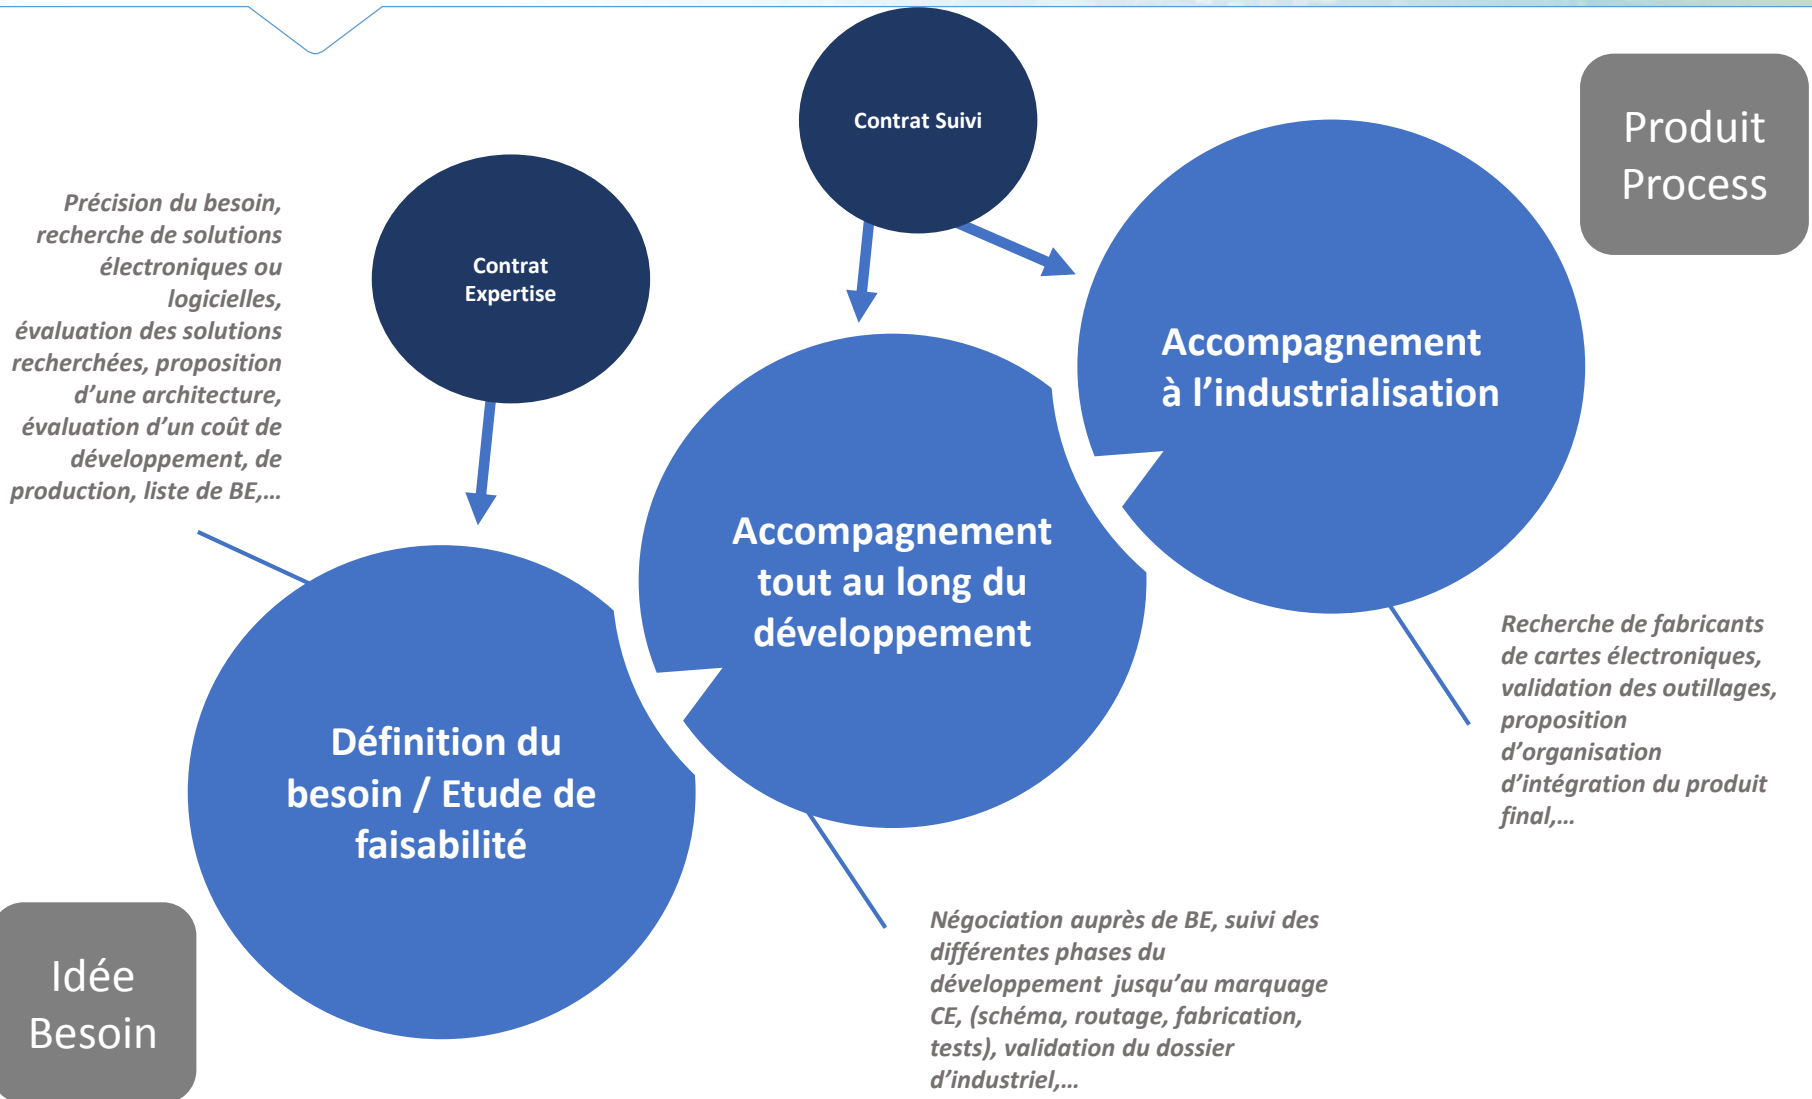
Contrat Suivi

Produit Process

Précision du besoin, recherche de solutions électroniques ou logicielles, évaluation des solutions recherchées, proposition d'une architecture, évaluation d'un coût de développement, de production, liste de BE,…

Contrat Expertise

Accompagnement à l'industrialisation

Accompagnement tout au long du développement

Recherche de fabricants de cartes électroniques, validation des outillages, proposition d'organisation d'intégration du produit final,…

Définition du besoin / Etude de faisabilité

Idée Besoin

Négociation auprès de BE, suivi des différentes phases du développement jusqu'au marquage CE, (schéma, routage, fabrication, tests), validation du dossier d'industriel,…